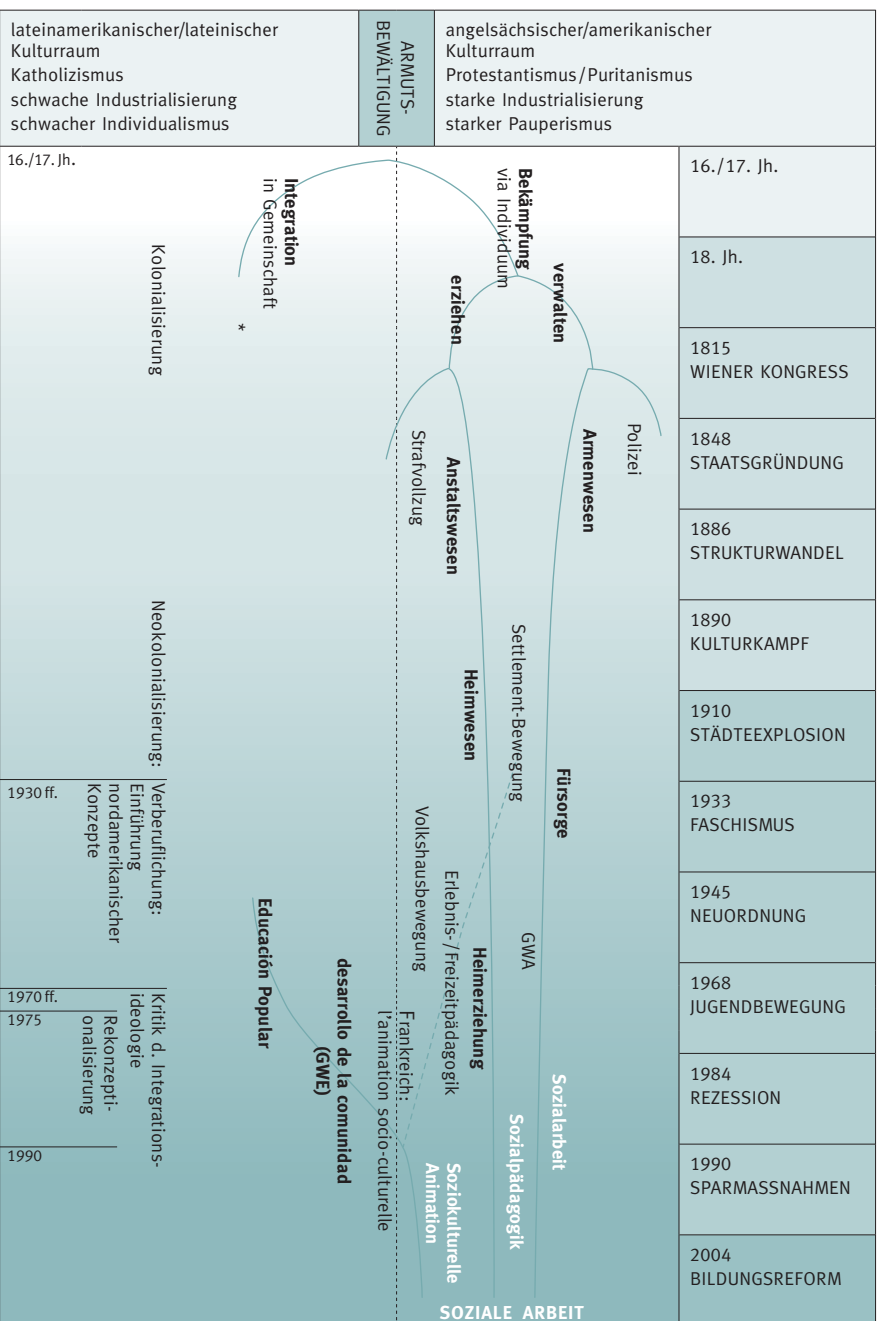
lateinamerikanischer/lateinischer Kulturraum
Katholizismus
schwache Industrialisierung
schwacher Individualismus

ARMUTS-BEWÄLTIGUNG

angelsächsischer/amerikanischer Kulturraum
Protestantismus/Puritanismus
starke Industrialisierung
starker Pauperismus

16./17. Jh.

Integration in Gemeinschaft

Bekämpfung via Individuum

Kolonialisierung

*

erziehen

verwalten

Strafvollzug

Anstaltswesen

Armenwesen

Polizei

Neokolonialisierung:

Settlement-Bewegung

Heimwesen

Fürsorge

1930 ff.

Verberuflichung: Einführung nordamerikanischer Konzepte

Volkshausbewegung

Erlebnis-/Freizeitpädagogik

GWA

Educación Popular

desarrollo de la comunidad (GWE)

Heimerziehung

1970 ff.

Kritik d. Integrations-ideologie

1975

Rekonzepti-onalisierung

Frankreich: l'animation socio-culturelle

Soziokulturelle Animation

Sozialpädagogik

Sozialarbeit

1990

SOZIALE ARBEIT

| |
|---|
| 16./17. Jh. |
| 18. Jh. |
| 1815 WIENER KONGRESS |
| 1848 STAATSGRÜNDUNG |
| 1886 STRUKTURWANDEL |
| 1890 KULTURKAMPF |
| 1910 STÄDTEEXPLOSION |
| 1933 FASCHISMUS |
| 1945 NEUORDNUNG |
| 1968 JUGENDBEWEGUNG |
| 1984 REZESSION |
| 1990 SPARMASSNAHMEN |
| 2004 BILDUNGSREFORM |